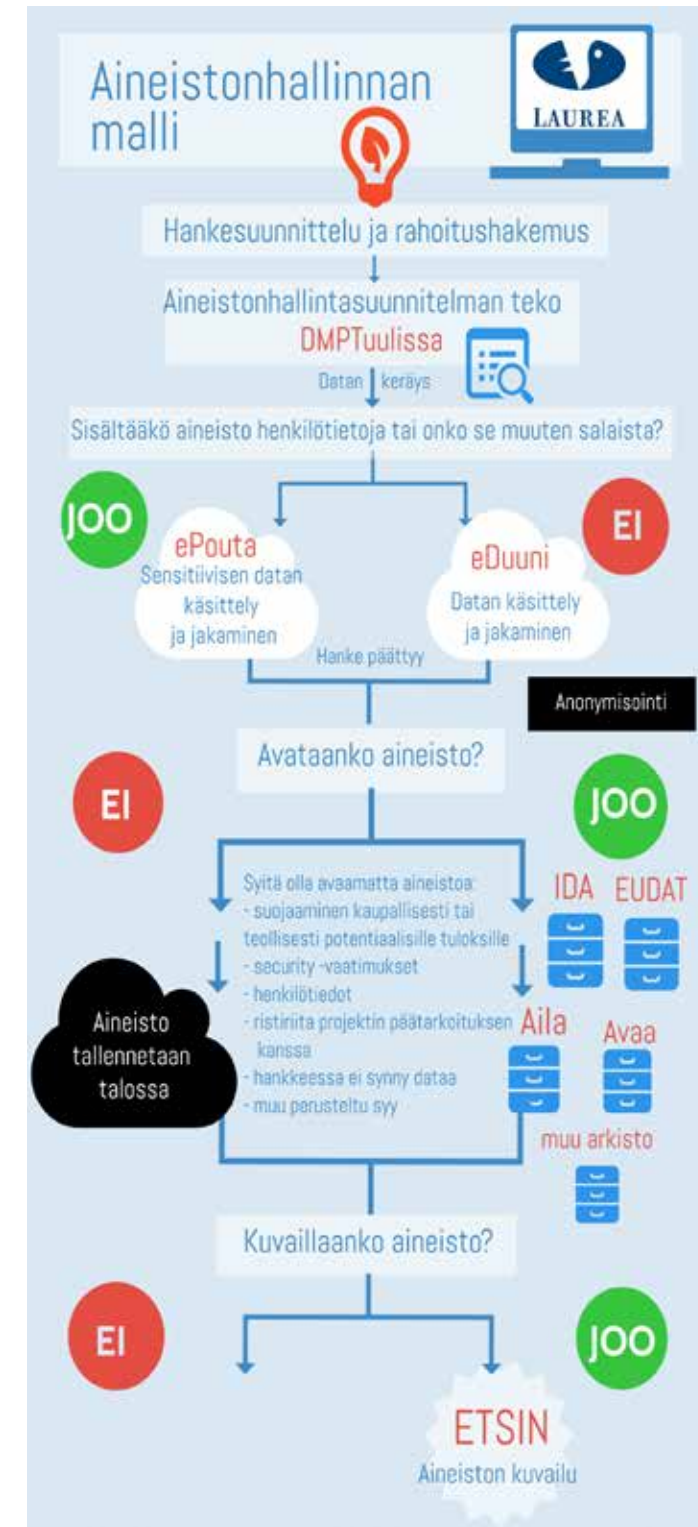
Aineistonhallinnan malli

LAUREA

Hankesuunnittelu ja rahoitushakemus

Aineistonhallintasuunnitelman teko DMPTuulissa

Datan keräys

Sisältääkö aineisto henkilötietoja tai onko se muuten salaista?

JOO

EI

ePouta
Sensitiivisen datan käsittely ja jakaminen

eDuuni
Datan käsittely ja jakaminen

Hanke päättyy

Anonymisointi

Avataanko aineisto?

EI

JOO

Syitä olla avaamatta aineistoa:
- suojaaminen kaupallisesti tai teollisesti potentiaalisille tuloksille
- security -vaatimukset
- henkilötiedot
- ristiriita projektin päätarkoituksen kanssa
- hankkeessa ei synny dataa
- muu perusteltu syy

IDA EUDAT

Aila Avaa

muu arkisto

Aineisto tallennetaan talossa

Kuvaillaanko aineisto?

EI

JOO

ETSIN
Aineiston kuvailu